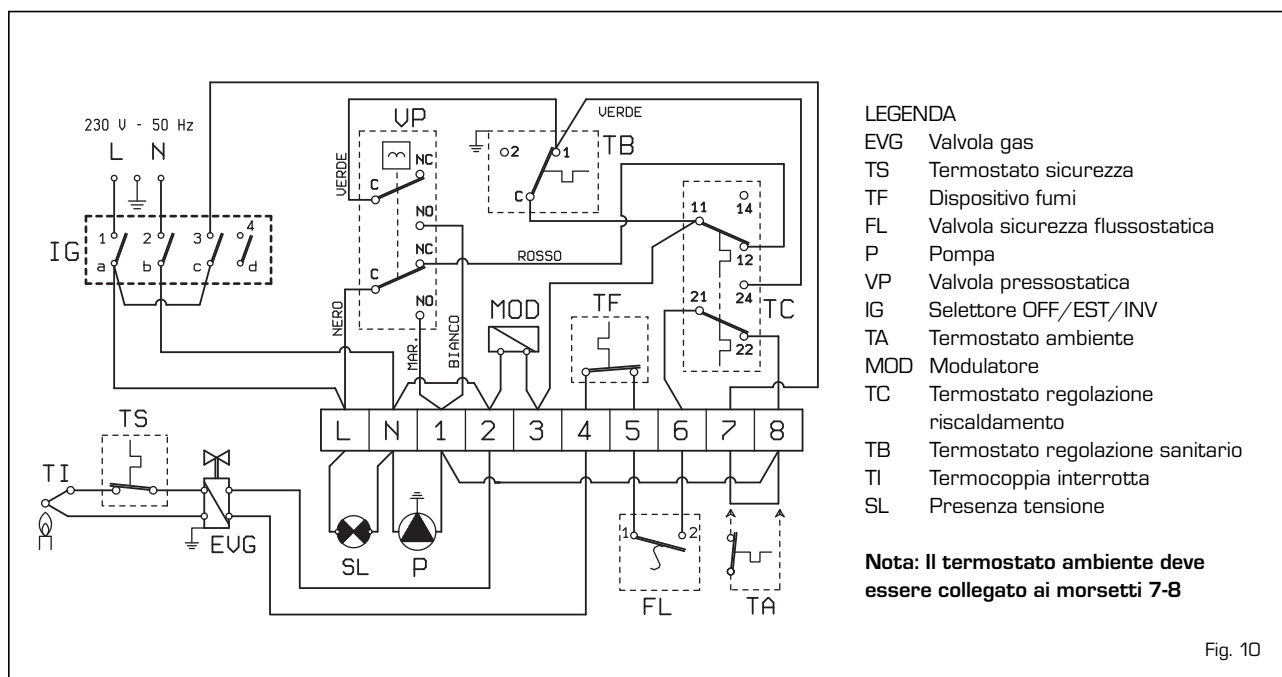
230 V - 50 Hz
L N

IG
1 2 3 4
a b c d

VP
NC
C
NO
NC
C
NO

VERDE
NERO
MAR.
BIANCO

VERDE
TB
o2 1
C

ROSSO

MOD

TF

11 14
12
24
21
22
TC

L N 1 2 3 4 5 6 7 8

TS
TI
EVG
SL P
FL
1 2
TA

LEGENDA
EVG Valvola gas
TS Termostato sicurezza
TF Dispositivo fumi
FL Valvola sicurezza flussostatica
P Pompa
VP Valvola pressostatica
IG Selettore OFF/EST/INV
TA Termostato ambiente
MOD Modulatore
TC Termostato regolazione riscaldamento
TB Termostato regolazione sanitario
TI Termocoppia interrotta
SL Presenza tensione

Nota: Il termostato ambiente deve essere collegato ai morsetti 7-8

Fig. 10